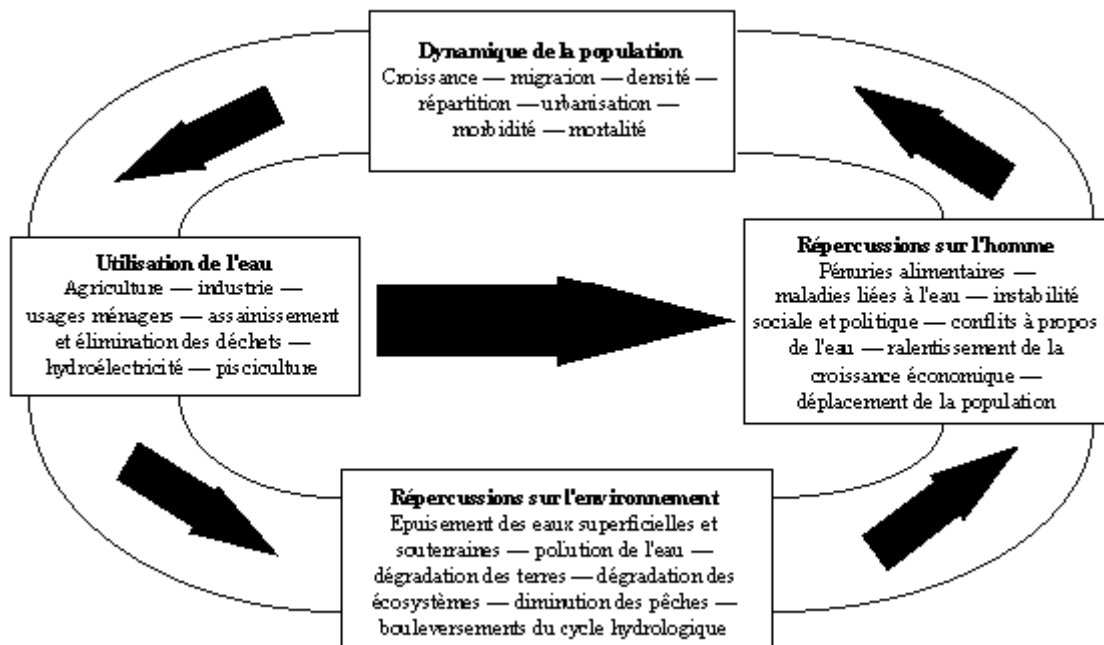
**Dynamique de la population**
Croissance — migraion — densité — répartition — urbanisation — morbidité — mortalité

**Utilisation de l'eau**
Agriculture — industrie — usages ménagers — assainissement et élimination des déchets — hydroélectricité — pisciculture

**Répercussions *sur* l'homme**
Pénuries alimentaires — maladies liées à l'eau — instabilité sociale et politique — conflits à propos de l'eau — ralentissement de la croissance économique — déplacement de la population

**Répercussions *sur* l'environnement**
Epuisement des eaux superficielles et souterraines — pollution de l'eau — dégradation des terres — dégradation des écosystèmes — diminution des pêches — bouleversements du cycle hydrologique